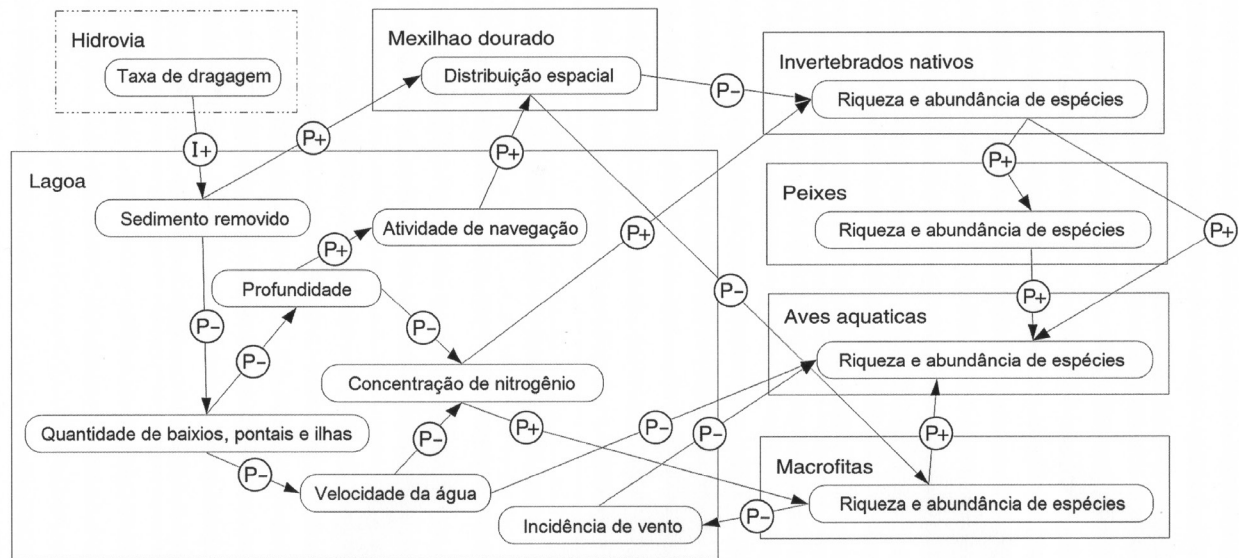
Hidrovia
Taxa de dragagem

Mexilhao dourado
Distribuição espacial

Invertebrados nativos
Riqueza e abundância de espécies

P−

I+

P+

P+

Lagoa

Sedimento removido

Atividade de navegação

P+

P+

Peixes
Riqueza e abundância de espécies

P+

P+

Profundidade

P−

P−

P+

P−

Aves aquaticas
Riqueza e abundância de espécies

P−

Concentração de nitrogênio

Quantidade de baixios, pontais e ilhas

P−

P+

P−

P−

P+

Macrofitas
Riqueza e abundância de espécies

P−

Velocidade da água

Incidência de vento

P−